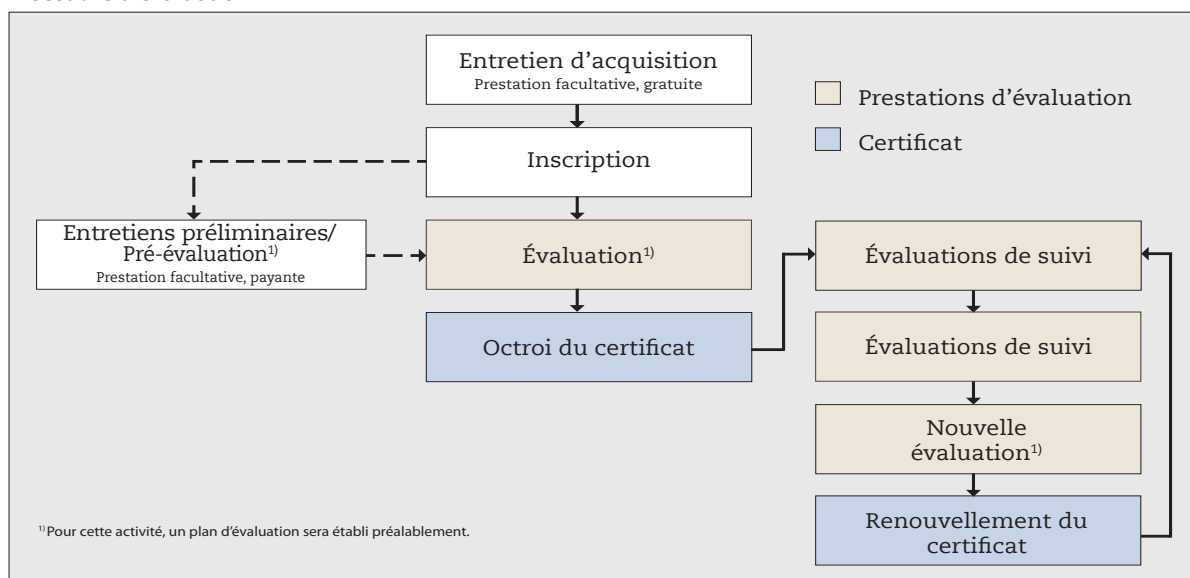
Entretien d'acquisition
Prestation facultative, gratuite

Prestations d'évaluation

Certificat

Inscription

Entretiens préliminaires/ Pré-évaluation$^{1)}$
Prestation facultative, payante

Évaluation$^{1)}$

Octroi du certificat

Évaluations de suivi

Évaluations de suivi

Nouvelle évaluation$^{1)}$

Renouvellement du certificat

$^{1)}$ Pour cette activité, un plan d'évaluation sera établi préalablement.